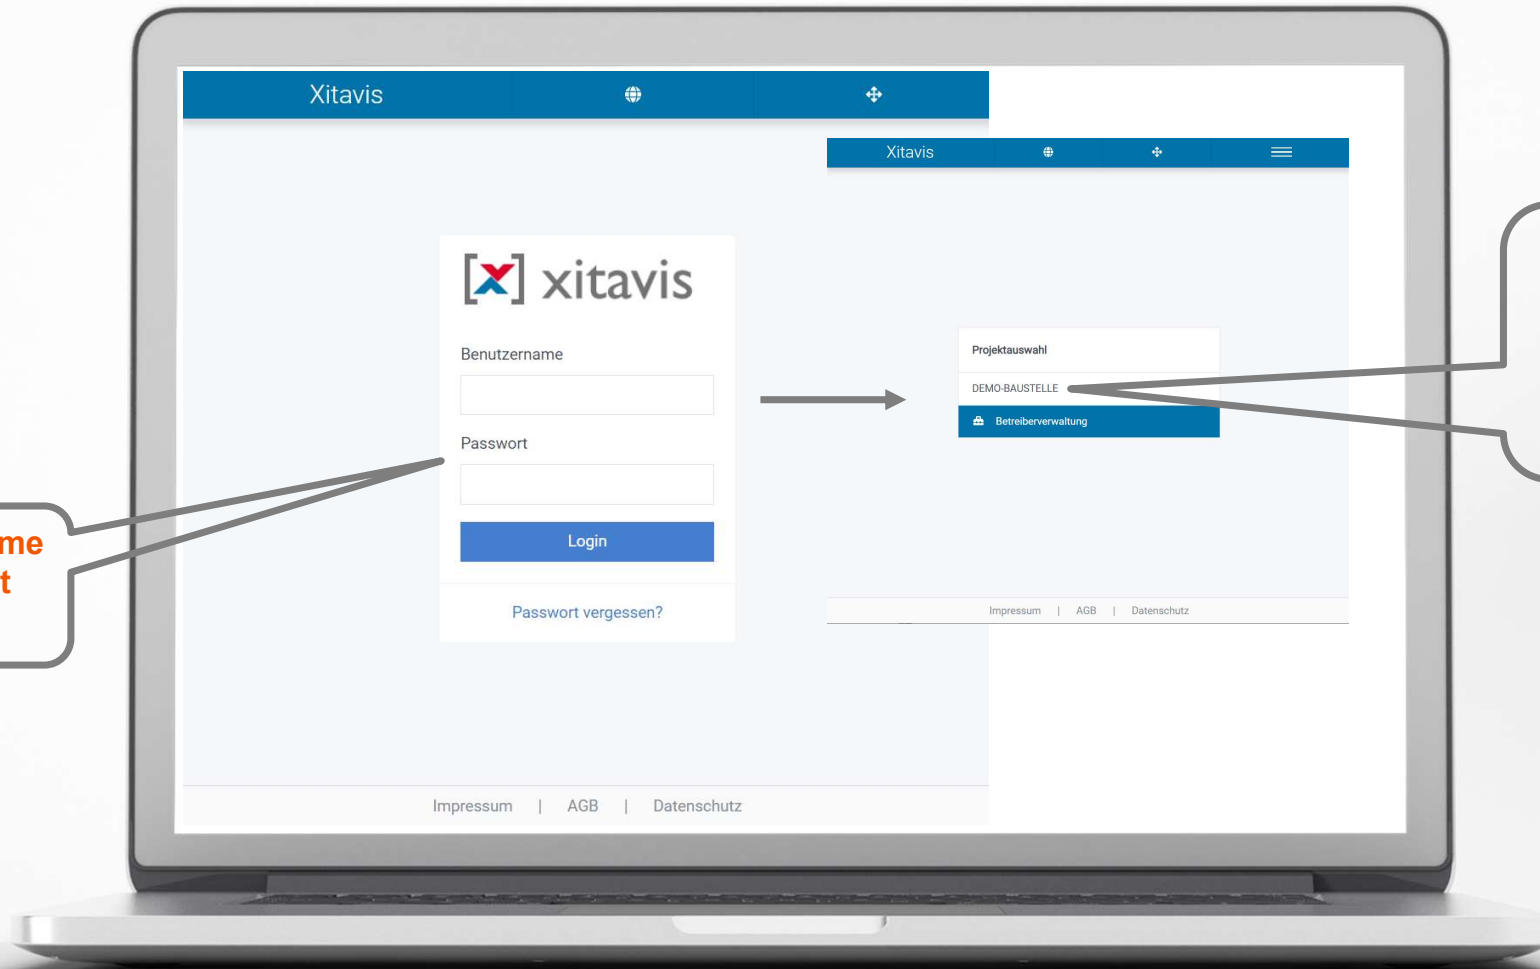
Xitavis

[x] xitavis

Benutzername

Passwort

Login

Passwort vergessen?

Impressum | AGB | Datenschutz

Xitavis

Projektauswahl

DEMO-BAUSTELLE

Betreiberverwaltung

Impressum | AGB | Datenschutz

me
t